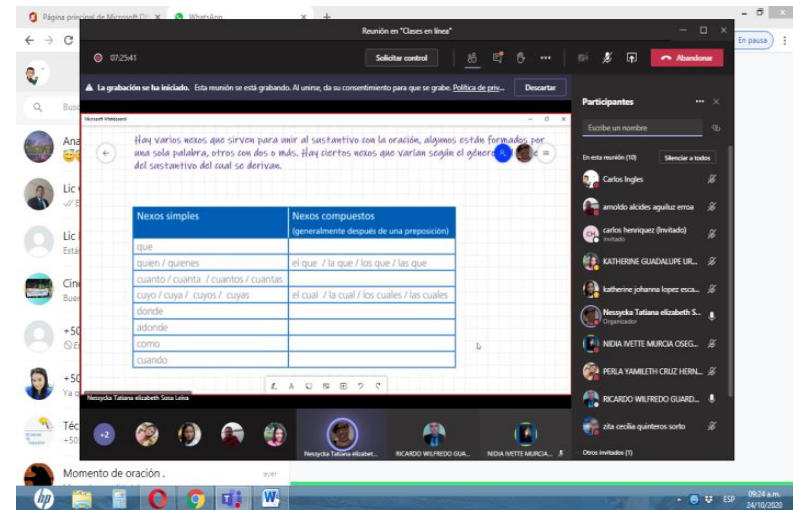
Página principal de Microsoft Of | WhatsApp

Reunión en "Clases en línea"

07:25:41

Solicitar control

Abandonar

En pausa

La grabación se ha iniciado. Esta reunión se está grabando. Al unirse, da su consentimiento para que se grabe. Política de priv...

Descartar

Microsoft Whiteboard

Hay varios nexos que sirven para unir al sustantivo con la oración, algunos están formados por una sola palabra, otros con dos o más. Hay ciertos nexos que varían según el género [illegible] del sustantivo del cual se derivan.

| Nexos simples | Nexos compuestos (generalmente después de una preposición) |
|---|---|
| que | |
| quien / quienes | el que / la que / los que / las que |
| cuanto / cuanta / cuantos / cuantas | |
| cuyo / cuya / cuyos / cuyas | el cual / la cual / los cuales / las cuales |
| donde | |
| adonde | |
| como | |
| cuando | |

Nessycka Tatiana elizabeth Sosa Leiva

+2

Nessycka Tatiana elizabet...

RICARDO WILFREDO GUA...

NIDIA IVETTE MURCIA...

Participantes

Escribe un nombre

En esta reunión (10)

Silenciar a todos

Carlos Ingles

arnoldo alcides aguiluz erroa

carlos henriquez (Invitado)
Invitado

KATHERINE GUADALUPE UR...

katherine johanna lopez esca...

Nessycka Tatiana elizabeth S...
Organizador

NIDIA IVETTE MURCIA OSEG...

PERLA YAMILETH CRUZ HERN...

RICARDO WILFREDO GUARD...

zita cecilia quinteros sorto

Otros invitados (1)

Ana

Lic

Lic

Cin

+50

+50

Téc

Momento de oración .

ayer

ESP

09:24 a.m.
24/10/2020